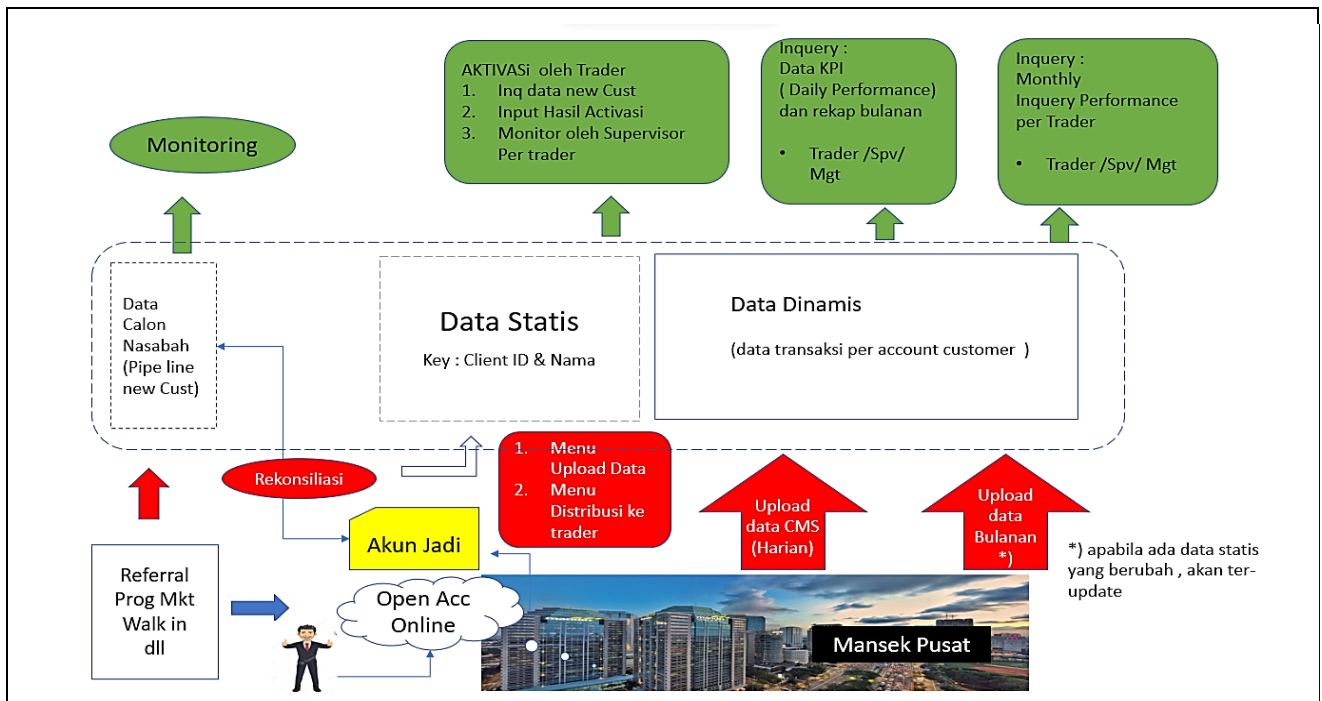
AKTIVASi oleh Trader
1. Inq data new Cust
2. Input Hasil Activasi
3. Monitor oleh Supervisor Per trader

Inquery :
Data KPI
( Daily Performance)
dan rekap bulanan

• Trader /Spv/ Mgt

Inquery :
Monthly
Inquery Performance per Trader

• Trader /Spv/ Mgt

Monitoring

Data Calon Nasabah (Pipe line new Cust)

Data Statis

Key : Client ID & Nama

Data Dinamis

(data transaksi per account customer )

Rekonsiliasi

1. Menu Upload Data
2. Menu Distribusi ke trader

Upload data CMS (Harian)

Upload data Bulanan *)

*) apabila ada data statis yang berubah , akan ter-update

Akun Jadi

Referral
Prog Mkt
Walk in
dll

Open Acc Online

Mansek Pusat